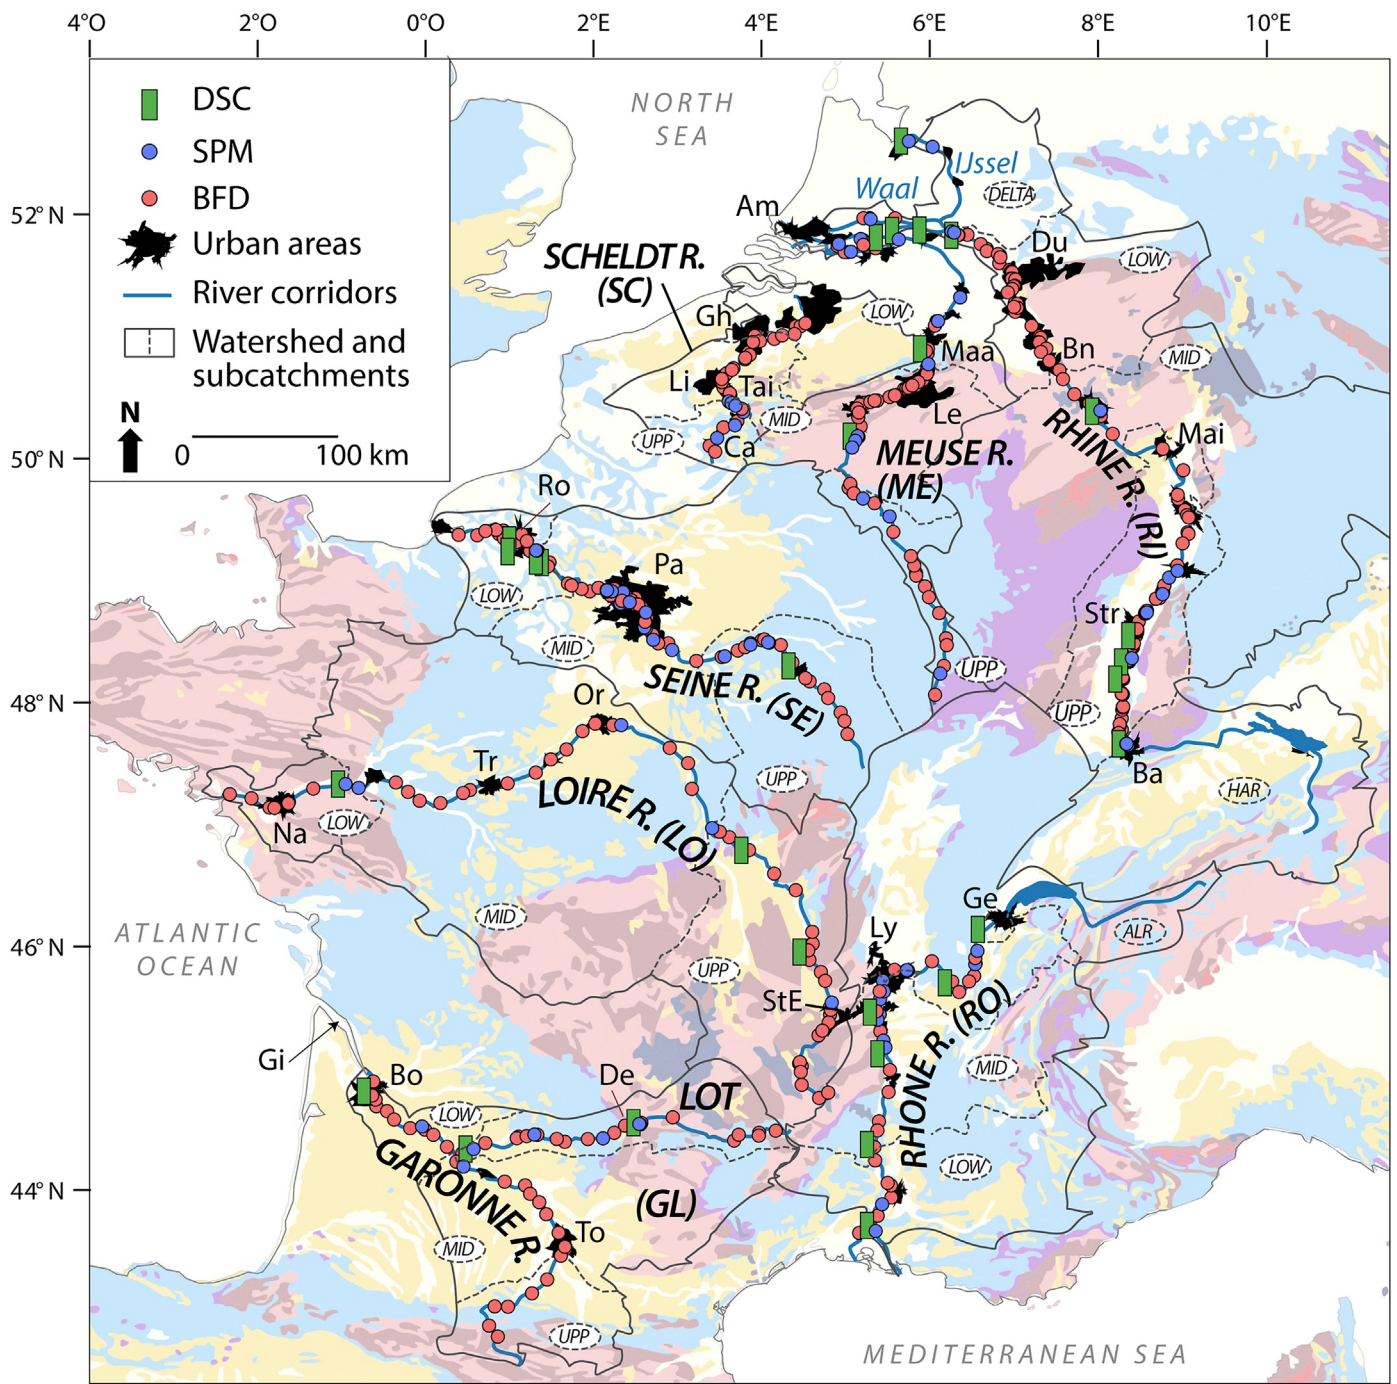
4°O 2°O 0°O 2°E 4°E 6°E 8°E 10°E

52° N
50° N
48° N
46° N
44° N

DSC
SPM
BFD
Urban areas
River corridors
Watershed and subcatchments

N
0 100 km

NORTH SEA

IJssel
Waal
DELTA
Am
Du
LOW
SCHELDT R. (SC)
Gh
LOW
Bn
MID
Maa
Li
Tai
MID
Le
RHINE R. (RI)
UPP
Ca
Mai
MEUSE R. (ME)
Ro
Pa
LOW
MID
Str
SEINE R. (SE)
UPP
UPP
Or
Tr
LOIRE R. (LO)
UPP
Ba
HAR
Na
LOW
MID
ATLANTIC OCEAN
Ge
Ly
ALR
UPP
StE
RHONE R. (RO)
MID
Gi
Bo
De
LOT
LOW
GARONNE R.
(GL)
LOW
To
MID
UPP

MEDITERRANEAN SEA